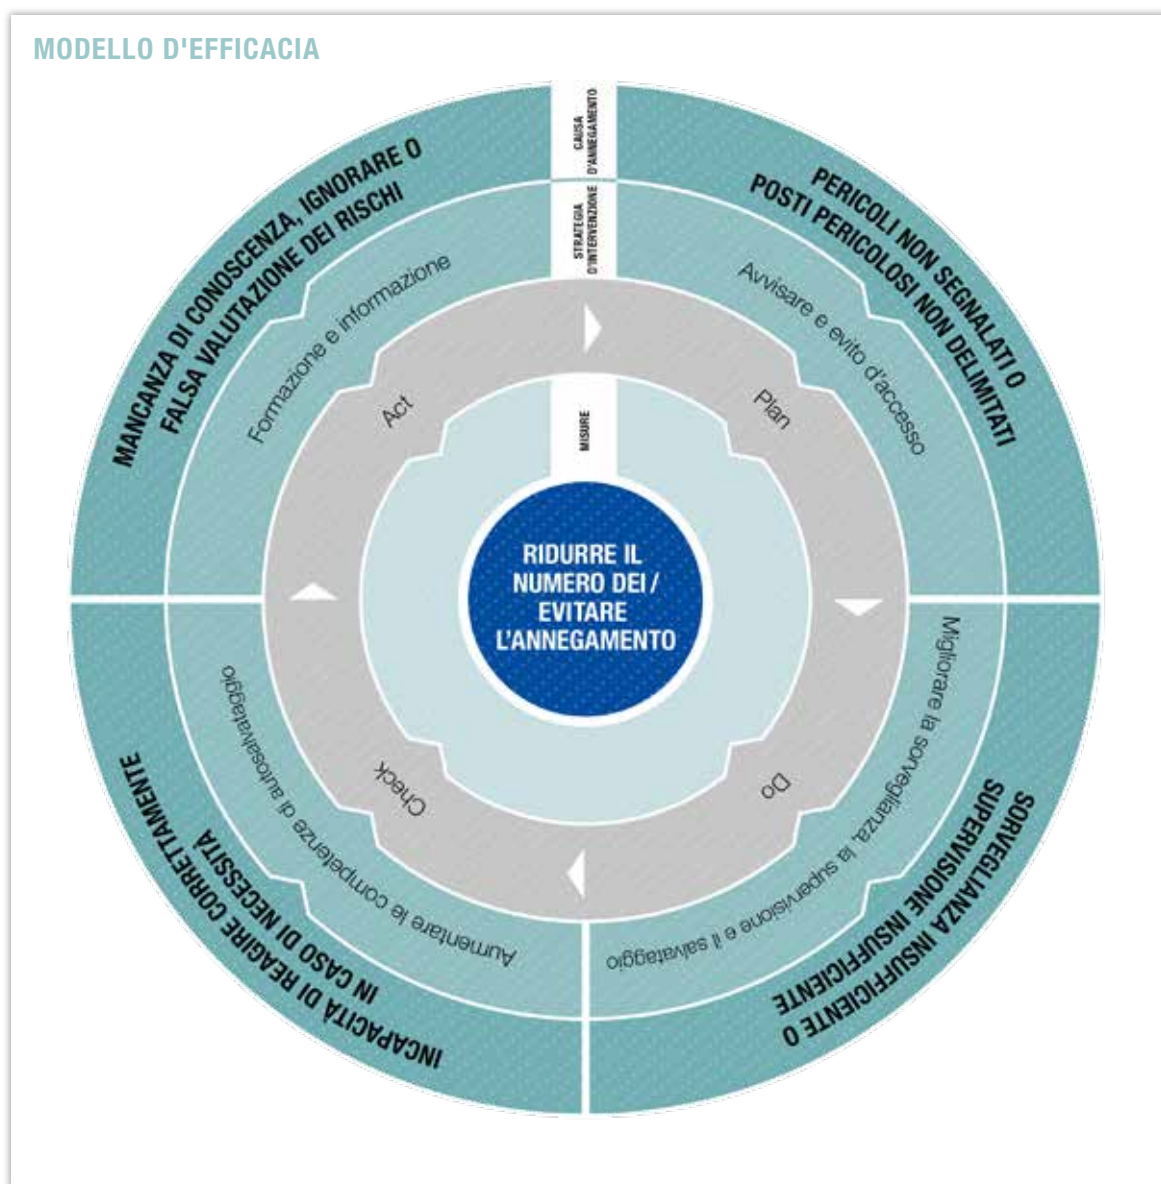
MODELLO D'EFFICACIA

CAUSA D'ANNEGAMENTO

STRATEGIA D'INTERVENZIONE

MISURE

MANCANZA DI CONOSCENZA, IGNORARE O FALSA VALUTAZIONE DEI RISCHI

Formazione e informazione

Act

PERICOLI NON SEGNALATI O POSTI PERICOLOSI NON DELIMITATI

Avvisare e evito d'accesso

Plan

RIDURRE IL NUMERO DEI / EVITARE L'ANNEGAMENTO

SORVEGLIANZA INSUFFICIENTE O SUPERVISIONE INSUFFICIENTE

Migliorare la sorveglianza, la supervisione e il salvataggio

Do

INCAPACITÀ DI REAGIRE CORRETTAMENTE IN CASO DI NECESSITÀ

Aumentare le competenze di autosalvataggio

Check